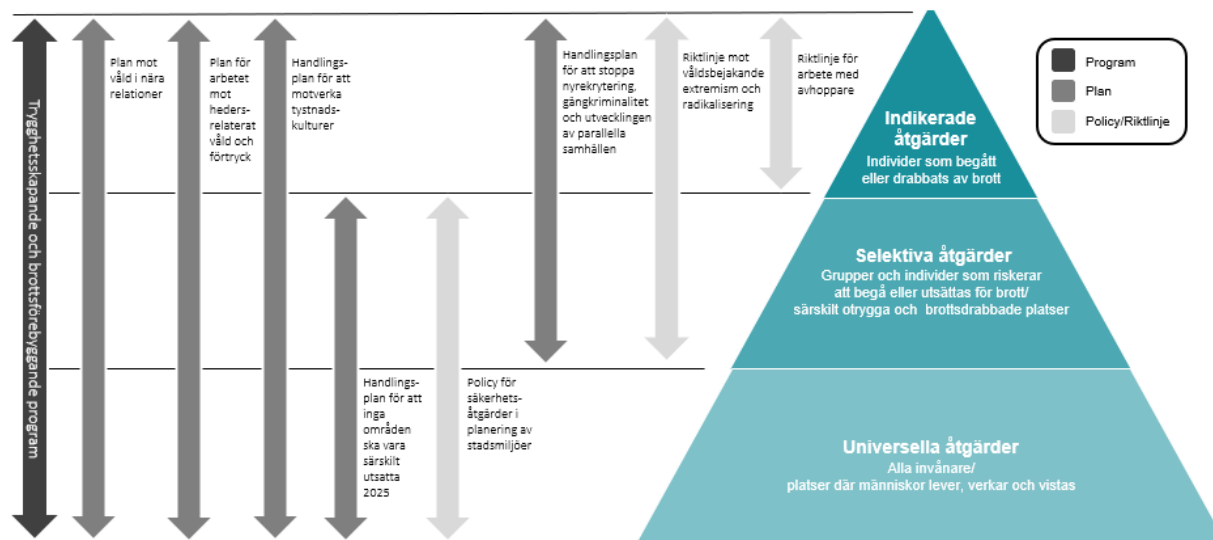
Trygghetsskapande och brottsförebyggande program

Plan mot våld i nära relationer

Plan för arbetet mot hedersrelaterat våld och förtryck

Handlingsplan för att motverka tystnadskulturer

Handlingsplan för att inga områden ska vara särskilt utsatta 2025

Policy för säkerhetsåtgärder i planering av stadsmiljöer

Handlingsplan för att stoppa nyrekrytering, gängkriminalitet och utvecklingen av parallella samhällen

Riktlinje mot våldsbejakande extremism och radikalisering

Riktlinje för arbete med avhoppare

Program

Plan

Policy/Riktlinje

Indikerade åtgärder
Individer som begått eller drabbats av brott

Selektiva åtgärder
Grupper och individer som riskerar att begå eller utsättas för brott/ särskilt otrygga och brottsdrabbade platser

Universella åtgärder
Alla invånare/ platser där människor lever, verkar och vistas